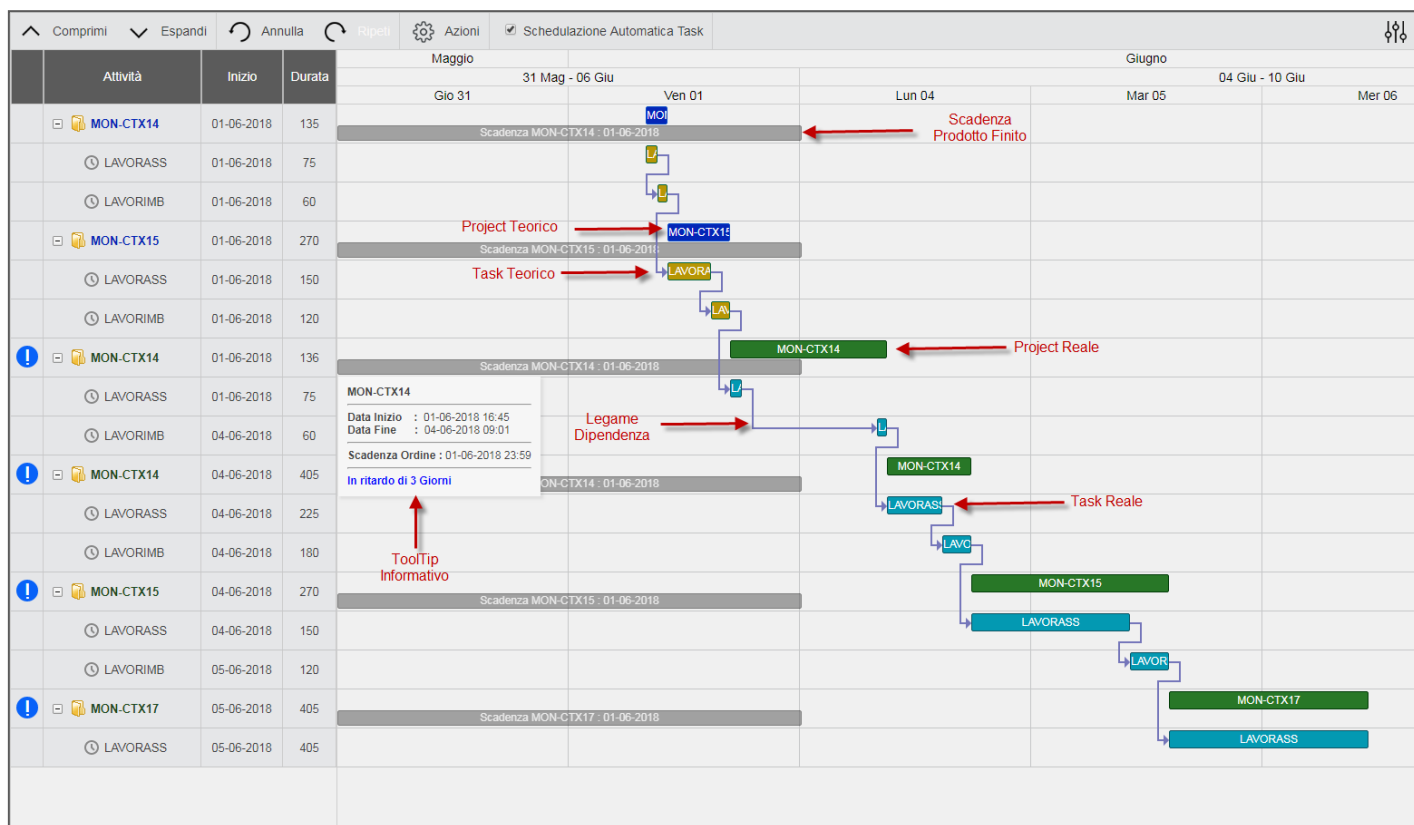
Comprimi Espandi Annulla Ripeti Azioni Schedulazione Automatica Task

| | Attività | Inizio | Durata |
|---|---|---|---|
| | MON-CTX14 | 01-06-2018 | 135 |
| | LAVORASS | 01-06-2018 | 75 |
| | LAVORIMB | 01-06-2018 | 60 |
| | MON-CTX15 | 01-06-2018 | 270 |
| | LAVORASS | 01-06-2018 | 150 |
| | LAVORIMB | 01-06-2018 | 120 |
| ! | MON-CTX14 | 01-06-2018 | 136 |
| | LAVORASS | 01-06-2018 | 75 |
| | LAVORIMB | 04-06-2018 | 60 |
| ! | MON-CTX14 | 04-06-2018 | 405 |
| | LAVORASS | 04-06-2018 | 225 |
| | LAVORIMB | 04-06-2018 | 180 |
| ! | MON-CTX15 | 04-06-2018 | 270 |
| | LAVORASS | 04-06-2018 | 150 |
| | LAVORIMB | 05-06-2018 | 120 |
| ! | MON-CTX17 | 05-06-2018 | 405 |
| | LAVORASS | 05-06-2018 | 405 |

Maggio
Giugno
31 Mag - 06 Giu
04 Giu - 10 Giu
Gio 31 Ven 01 Lun 04 Mar 05 Mer 06

MOI
Scadenza MON-CTX14 : 01-06-2018
Scadenza
Prodotto Finito
LA
L
Project Teorico
MON-CTX15
Scadenza MON-CTX15 : 01-06-2018
Task Teorico
LAVORA
LAV
MON-CTX14
Project Reale
Scadenza MON-CTX14 : 01-06-2018
LA

MON-CTX14
Data Inizio : 01-06-2018 16:45
Data Fine : 04-06-2018 09:01
Scadenza Ordine : 01-06-2018 23:59
In ritardo di 3 Giorni

Legame
Dipendenza
L
MON-CTX14
ON-CTX14 : 01-06-2018
LAVORASS
Task Reale
LAVO
ToolTip
Informativo
MON-CTX15
Scadenza MON-CTX15 : 01-06-2018
LAVORASS
LAVOR
MON-CTX17
Scadenza MON-CTX17 : 01-06-2018
LAVORASS